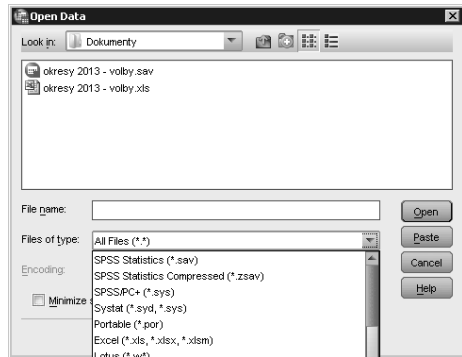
Open Data

Look in: Dokumenty

okresy 2013 - volby.sav
okresy 2013 - volby.xls

File name:
Files of type: All Files (*.*)
Encoding:
Minimize s

SPSS Statistics (*.sav)
SPSS Statistics Compressed (*.zsav)
SPSS/PC+ (*.sys)
Systat (*.syd, *.sys)
Portable (*.por)
Excel (*.xls, *.xlsx, *.xlsm)
Lotus (*.w*)

Open
Paste
Cancel
Help